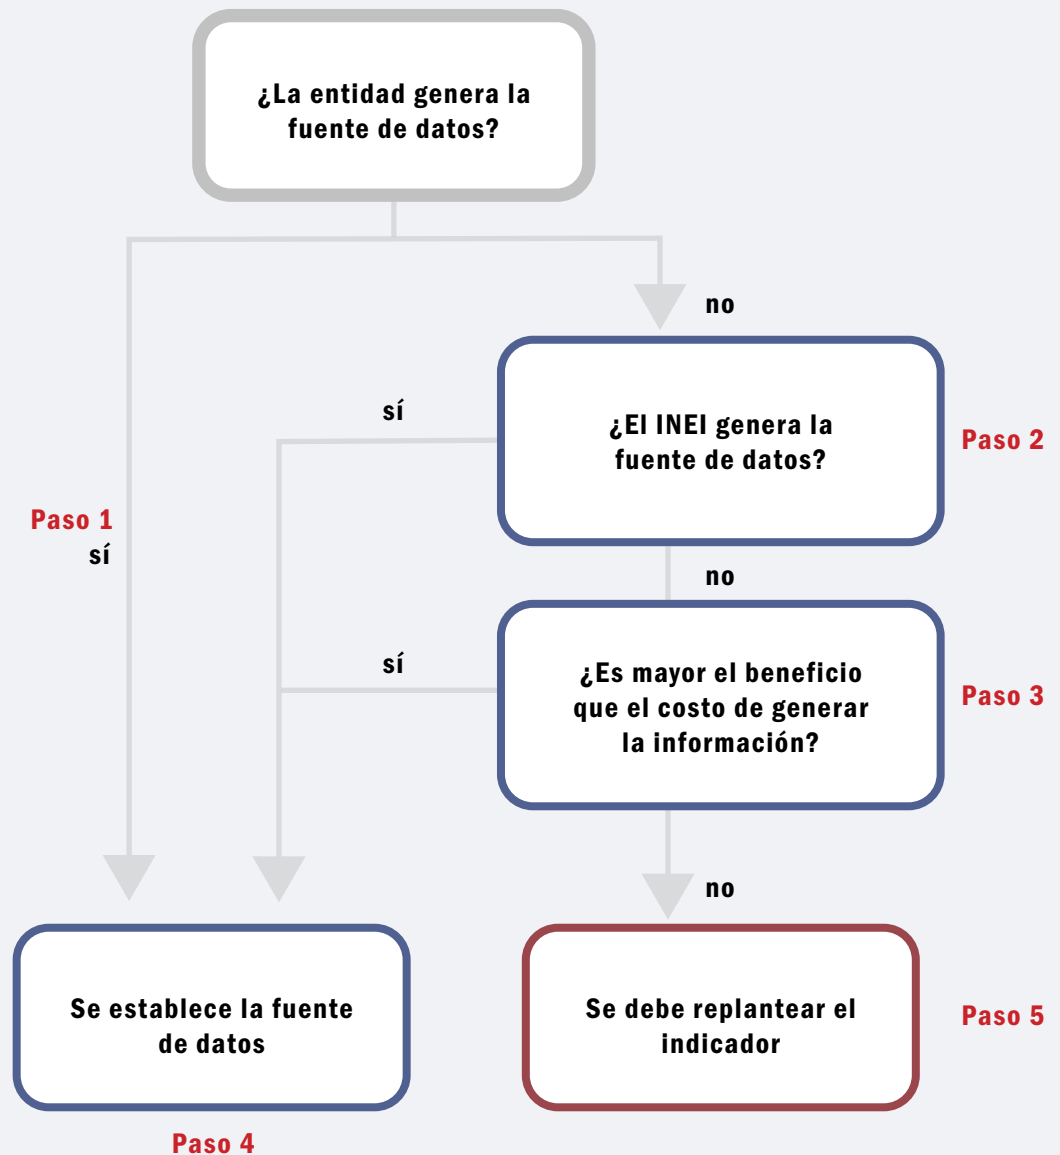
¿La entidad genera la fuente de datos?

no

sí

¿El INEI genera la fuente de datos?

Paso 2

Paso 1
sí

no

sí

¿Es mayor el beneficio que el costo de generar la información?

Paso 3

no

Se establece la fuente de datos

Se debe replantear el indicador

Paso 5

Paso 4